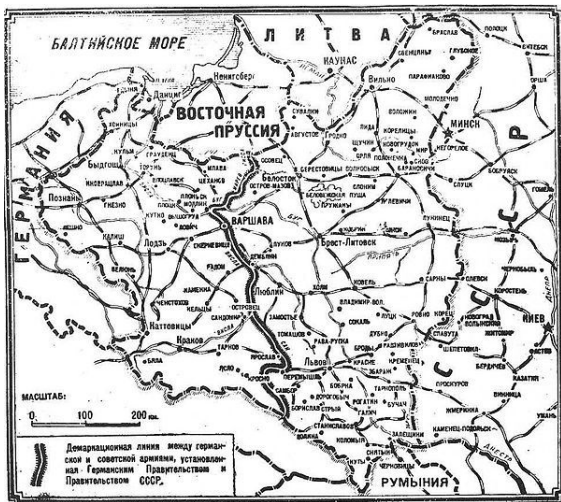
БАЛТИЙСКОЕ МОРЕ
ЛИТВА
КАУНАС
ВИЛЬНО
БРАСЛАВ
ПОЛОЦК
ВИТЕБСК
ГЛУБОКОЕ
СВЕНЦЯНЫ
ПАРАФЬЯНОВО
ОРША
Кенигсберг
Данциг
ВОСТОЧНАЯ ПРУССИЯ
МИНСК
НЕГОРЕЛОЕ
ГЕРМАНИЯ
Гдыня
Быдгощ
Грудзенц
Торунь
Иновроцлав
Познань
Гнезно
Калиш
Лодзь
Кутно
Плоцк
ВАРШАВА
Белосток
Гродно
Августов
Лида
Барановичи
Слоним
Волковыск
Слуцк
Бобруйск
Гомель
Брест-Литовск
Пинск
Лунинец
Ковель
Люблин
Замостье
Холм
Радом
Кельце
Ченстохов
Катовицы
Краков
Тарнов
Сандомир
Ярослав
Перемышль
Львов
Тарнополь
Станиславов
Коломыя
Стрый
Дрогобыч
Ровно
Луцк
Сарны
Коростень
Житомир
Бердичев
Шепетовка
Проскуров
Винница
Жмеринка
Каменец-Подольск
Киев
Фастов
Казатин
Умань
Черновицы
Залещики
Днестр
РУМЫНИЯ
СССР
Буг
Висла
Сан
Нарев
МАСШТАБ:
0 100 200 км.
Демаркационная линия между германской и советской армиями, установленная Германским Правительством и Правительством СССР.